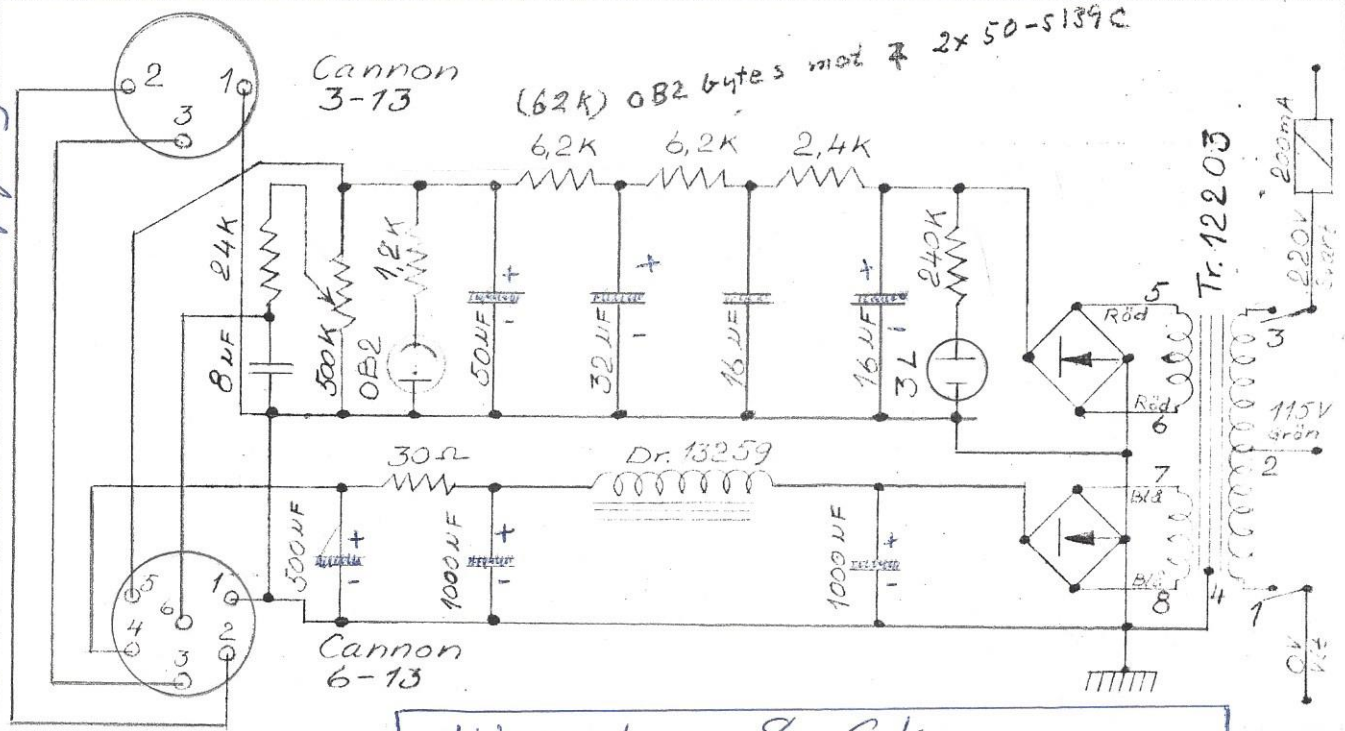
2
1
3
Cannon
3-13
(62K) OB2 bytes mot 2x 50-5139C
6,2K
6,2K
2,4K
24K
1,2K
240K
200mA
Tr. 12203
220V
+
+
+
8µF
500K
OB2
50µF
32µF
16µF
16µF
3L
5
Röd
Röd
6
3
115V
Grön
30Ω
Dr. 13259
7
Blå
Blå
8
2
4
1
+
+
+
500µF
1000µF
1000µF
5
6
1
4
3
2
Cannon
6-13
0V
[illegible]